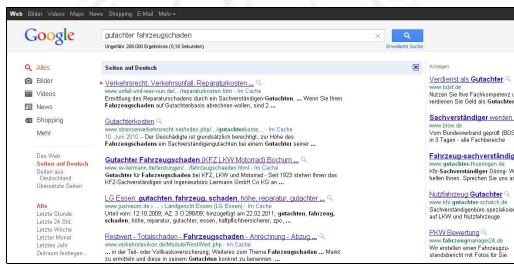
Web Bilder Videos Maps News Shopping E-Mail Mehr ▾

Google

gutachter fahrzeugschaden

Ungefähr 286.000 Ergebnisse (0,18 Sekunden)

Erweiterte Suche

Alles
Bilder
Videos
News
Shopping
Mehr

Das Web
Seiten auf Deutsch
Seiten aus Deutschland
Übersetzte Seiten

Alle
Letzte Stunde
Letzte 24 Std.
Letzte Woche
Letzter Monat
Letztes Jahr
Zeitraum festlegen...

Seiten auf Deutsch

» Verkehrsrecht: Verkehrsunfall, Reparaturkosten ...
www.unfall-und-was-nun.de/.../reparaturkosten.htm - Im Cache
Ermittlung des Reparaturschadens durch ein Sachverständigen-Gutachten. ... Wenn Sie Ihren Fahrzeugschaden auf Gutachtenbasis abrechnen wollen, sind 2 ...

Gutachterkosten
www.strassenverkehrsrecht.net/index.php/.../gutachterkosten... - Im Cache
10. Juni 2010 – Der Geschädigte ist grundsätzlich berechtigt, zur Höhe des Fahrzeugschadens ein Sachverständigengutachten bei einem Gutachter seiner ...

Gutachter Fahrzeugschaden (KFZ LKW Motorrad) Bochum ...
www.gs-lermann.de/leistungen/.../fahrzeugschaden.htm - Im Cache
Gutachter für Fahrzeugschaden bei KFZ, LKW und Motorrad - Seit 1923 stehen Ihnen das KFZ-Sachverständigen und Ingenieurbüro Lermann GmbH Co KG an ...

LG Essen: gutachten, fahrzeug, schaden, höhe, reparatur, gutachter ...
www.jusmeum.de/.../...Landgericht Essen (LG Essen) - Im Cache
Urteil vom: 12.10.2009; AZ: 3 O 298/09; hinzugefügt am 22.02.2011; gutachten, fahrzeug, schaden, höhe, reparatur, gutachter, essen, haftpflichtversicherer, zpo, ...

Restwert - Totalschaden - Fahrzeugschaden - Anrechnung - Abzug ...
www.verkehrslexikon.de/Module/RestWert.php - Im Cache
... in der Teil- oder Vollkasko-versicherung. Weshalb zum Thema Fahrzeugschaden ... Markt zu ermitteln und diese in seinem Gutachten konkret zu benennen ...

Anzeigen

Verdienst als Gutachter
www.bdsf.de
Nutzen Sie Ihre Fachkompetenz und verdienen Sie Geld als Gutachter

Sachverständiger werden
www.biow.de
Vom Bundesverband geprüft (BDSF) in 3 Tagen - alle Fachbereiche

Fahrzeug-sachverständig...
www.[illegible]
Kfz-Sachverständiger Dinnes- W... helfen Ihnen. Sprechen Sie uns an.

Nutzfahrzeug Gutachter
www.kfz-gutachter-schalch.de
Kfz-Sachverständigenbüro spezialisiert auf LKW und Nutzfahrzeuge

PKW Bewertung
www.fahrzeugmanager24.de
Wir erstellen einen Fahrzeuggut... standesrecht mit Fotos für Sie.